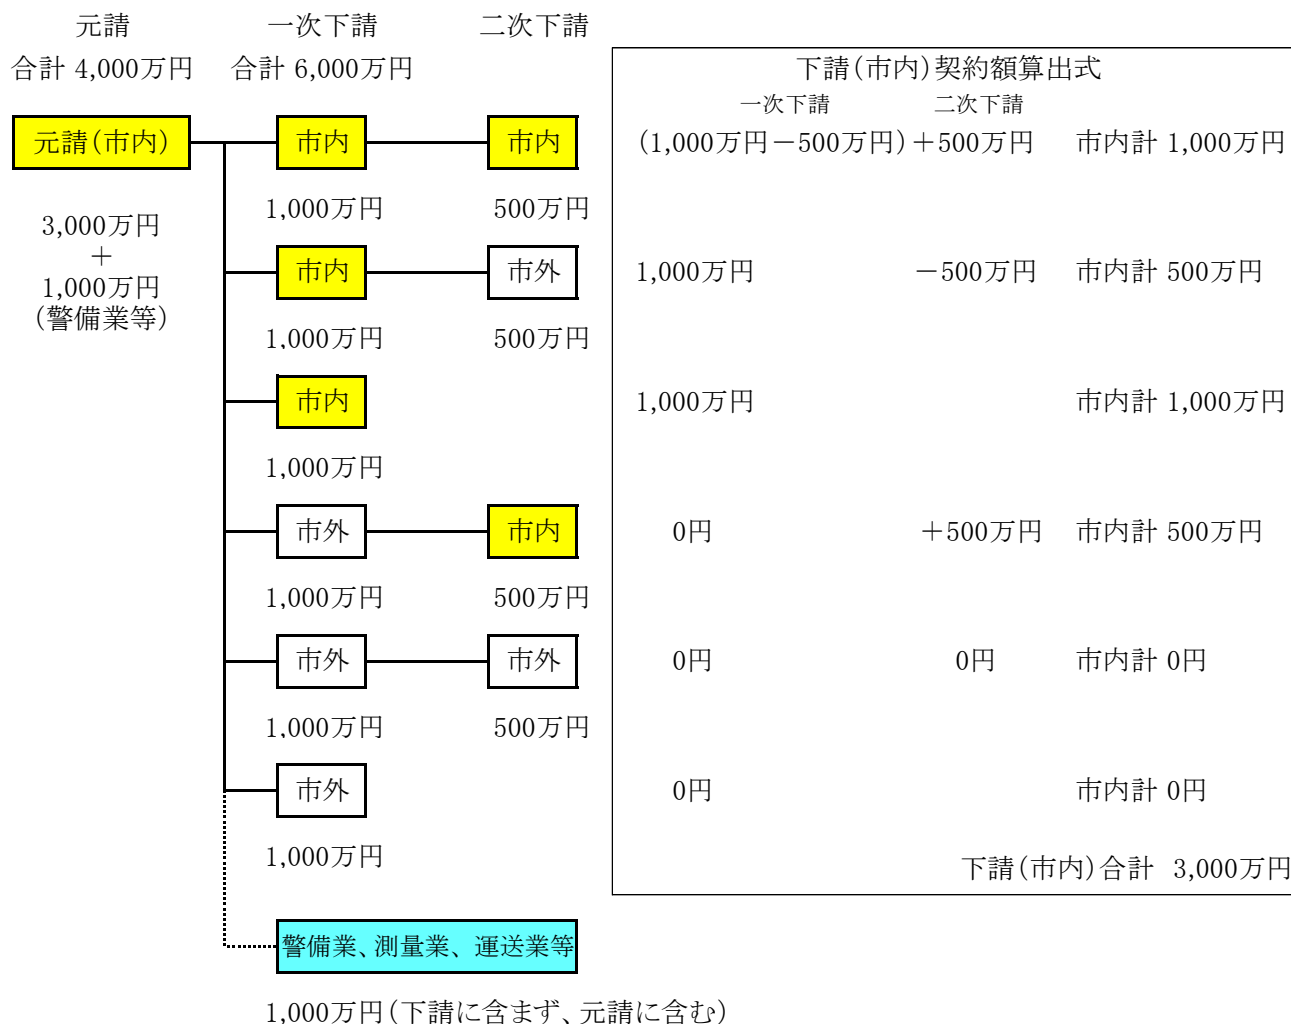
元請
合計 4,000万円

一次下請
合計 6,000万円

二次下請

元請(市内)

3,000万円
+
1,000万円
(警備業等)

市内 — 市内
1,000万円 500万円

市内 — 市外
1,000万円 500万円

市内
1,000万円

市外 — 市内
1,000万円 500万円

市外 — 市外
1,000万円 500万円

市外
1,000万円

警備業、測量業、運送業等
1,000万円(下請に含まず、元請に含む)

下請(市内)契約額算出式
一次下請 二次下請
(1,000万円−500万円)+500万円 市内計 1,000万円
1,000万円 −500万円 市内計 500万円
1,000万円 市内計 1,000万円
0円 +500万円 市内計 500万円
0円 0円 市内計 0円
0円 市内計 0円
下請(市内)合計 3,000万円